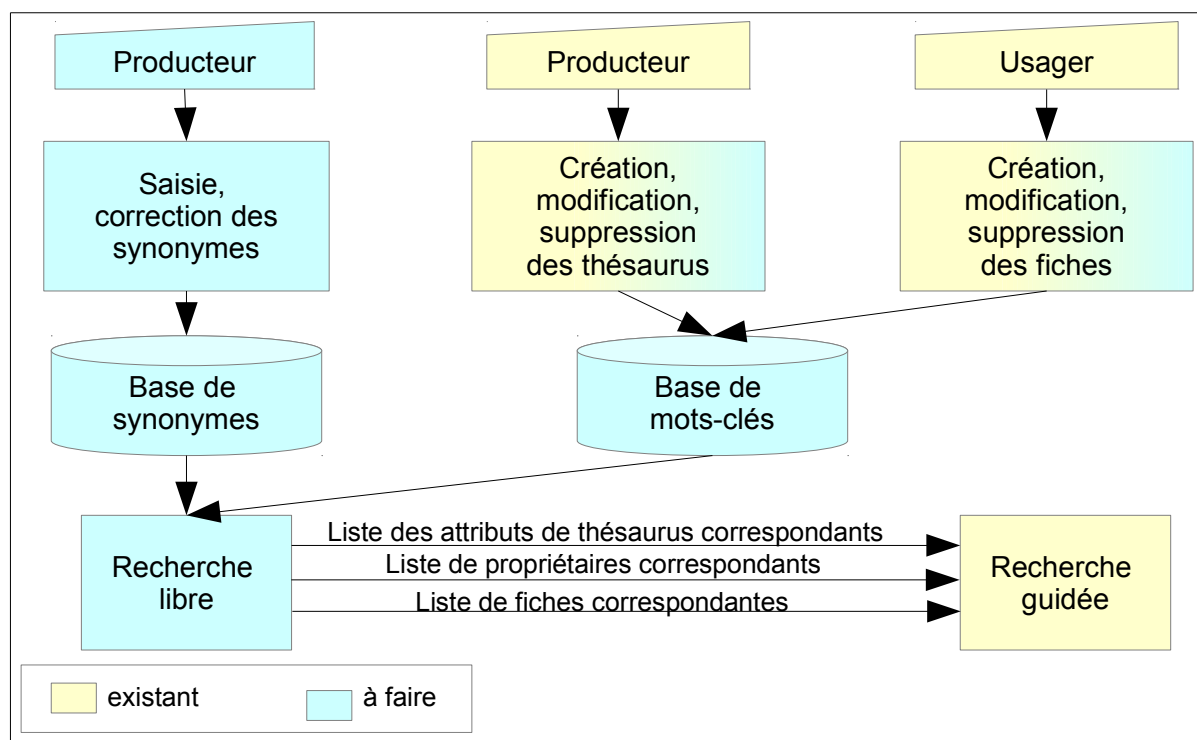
Producteur

Producteur

Usager

Saisie, correction des synonymes

Création, modification, suppression des thésaurus

Création, modification, suppression des fiches

Base de synonymes

Base de mots-clés

Recherche libre

Liste des attributs de thésaurus correspondants

Liste de propriétaires correspondants

Liste de fiches correspondantes

Recherche guidée

existant

à faire